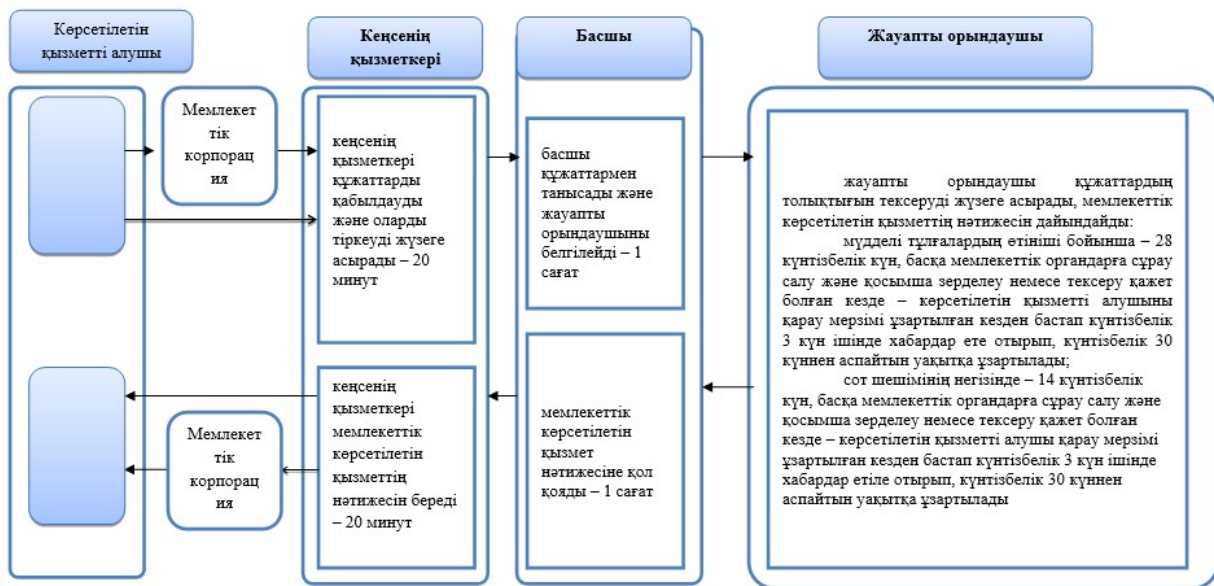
Көрсетілетін қызметті алушы

Кеңсенің қызметкері

Басшы

Жауапты орындаушы

Мемлекеттік корпорация

кеңсенің қызметкері құжаттарды қабылдауды және оларды тіркеуді жүзеге асырады – 20 минут

басшы құжаттармен танысады және жауапты орындаушыны белгілейді – 1 сағат

жауапты орындаушы құжаттардың толықтығын тексеруді жүзеге асырады, мемлекеттік көрсетілетін қызметтің нәтижесін дайындайды:

мүдделі тұлғалардың өтініші бойынша – 28 күнтізбелік күн, басқа мемлекеттік органдарға сұрау салу және қосымша зерделеу немесе тексеру қажет болған кезде – көрсетілетін қызметті алушыны қарау мерзімі ұзартылған кезден бастап күнтізбелік 3 күн ішінде хабардар ете отырып, күнтізбелік 30 күннен аспайтын уақытқа ұзартылады;

сот шешімінің негізінде – 14 күнтізбелік күн, басқа мемлекеттік органдарға сұрау салу және қосымша зерделеу немесе тексеру қажет болған кезде – көрсетілетін қызметті алушы қарау мерзімі ұзартылған кезден бастап күнтізбелік 3 күн ішінде хабардар етіле отырып, күнтізбелік 30 күннен аспайтын уақытқа ұзартылады

кеңсенің қызметкері мемлекеттік көрсетілетін қызметтің нәтижесін береді – 20 минут

мемлекеттік көрсетілетін қызмет нәтижесіне қол қояды – 1 сағат

Мемлекеттік корпорация